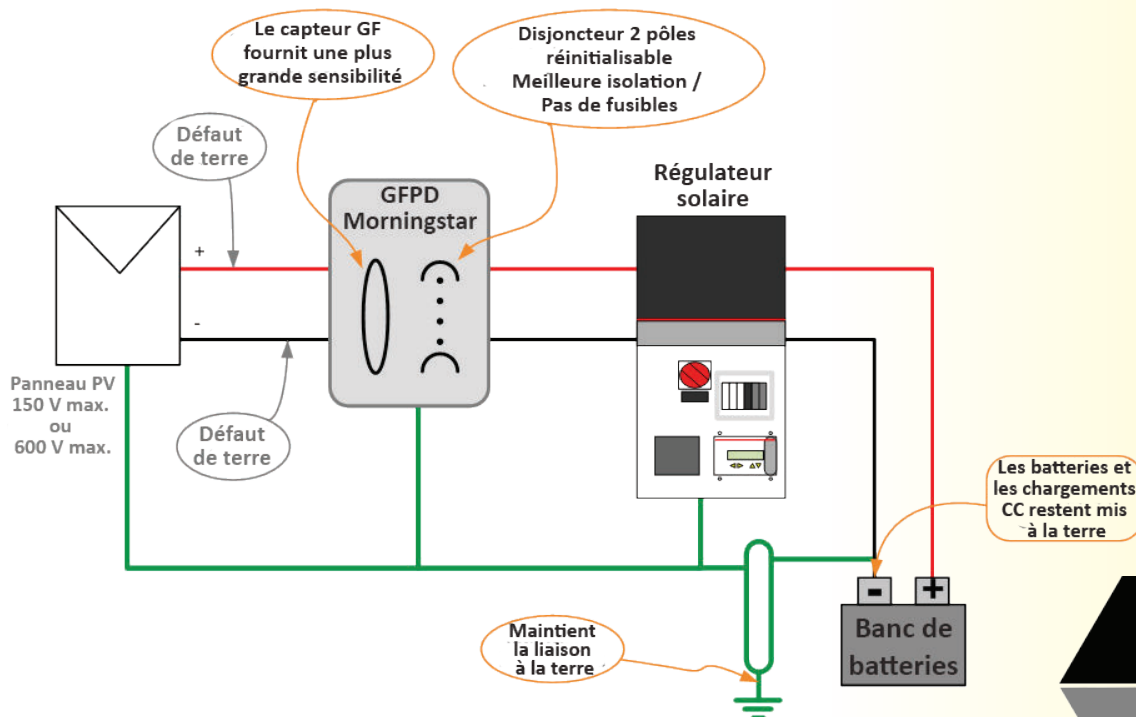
Le capteur GF fournit une plus grande sensibilité

Disjoncteur 2 pôles réinitialisable Meilleure isolation / Pas de fusibles

Défaut de terre

GFPD Morningstar

Régulateur solaire

+

-

Panneau PV 150 V max. ou 600 V max.

Défaut de terre

Les batteries et les chargements CC restent mis à la terre

-

+

Banc de batteries

Maintient la liaison à la terre